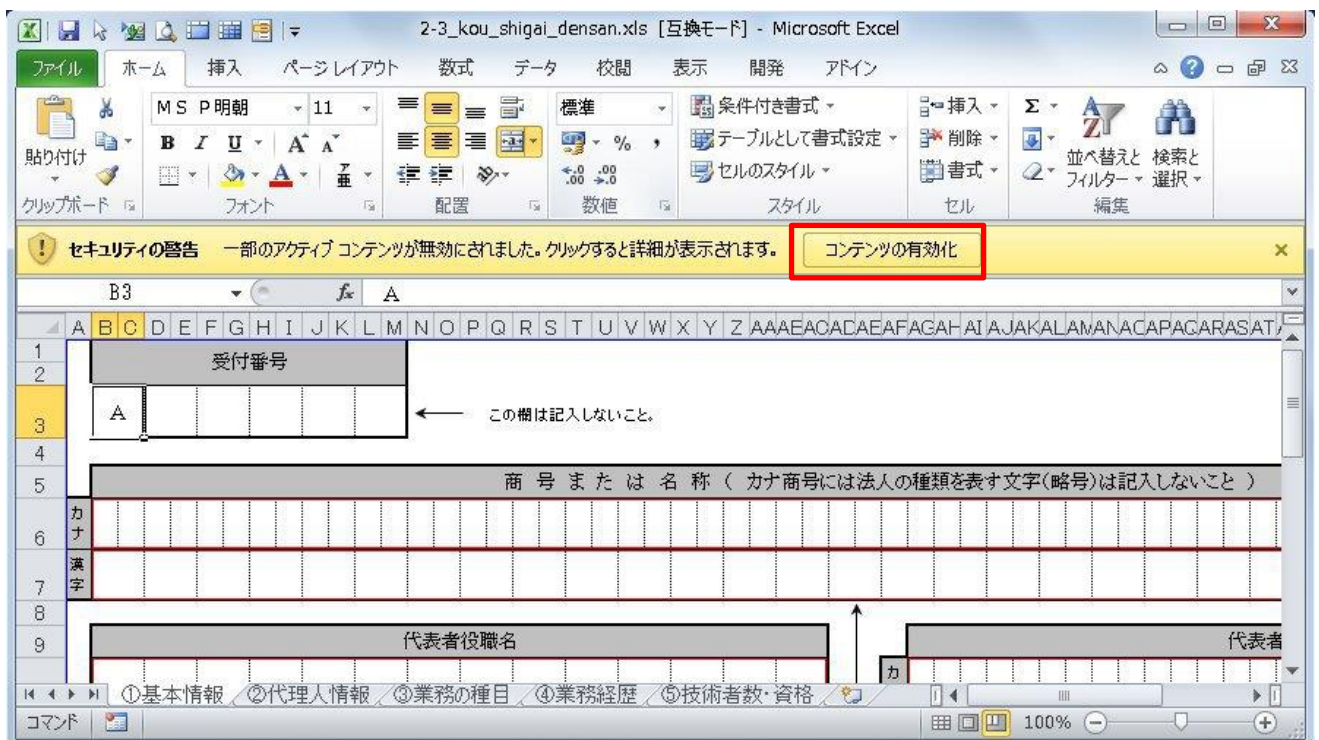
2-3_kou_shigai_densan.xls [互換モード] - Microsoft Excel

ファイル ホーム 挿入 ページレイアウト 数式 データ 校閲 表示 開発 アドイン

貼り付け
クリップボード
MS P明朝 11
B I U A A
フォント
配置
標準
% ,
数値
条件付き書式
テーブルとして書式設定
セルのスタイル
スタイル
挿入
削除
書式
セル
Σ
並べ替えと フィルター
検索と 選択
編集

セキュリティの警告 一部のアクティブ コンテンツが無効にされました。クリックすると詳細が表示されます。 コンテンツの有効化

B3 $f_x$ A

A B C D E F G H I J K L M N O P Q R S T U V W X Y Z AA AB AC AD AE AF AG AH AI AJ AK AL AM AN AO AP AQ AR AS AT

1
2
受付番号
3
A
この欄は記入しないこと。
4
5
商号または名称（カナ商号には法人の種類を表す文字(略号)は記入しないこと）
6
カナ
7
漢字
8
9
代表者役職名
代表者
カ

①基本情報 ②代理人情報 ③業務の種目 ④業務経歴 ⑤技術者数・資格

コマンド
100%